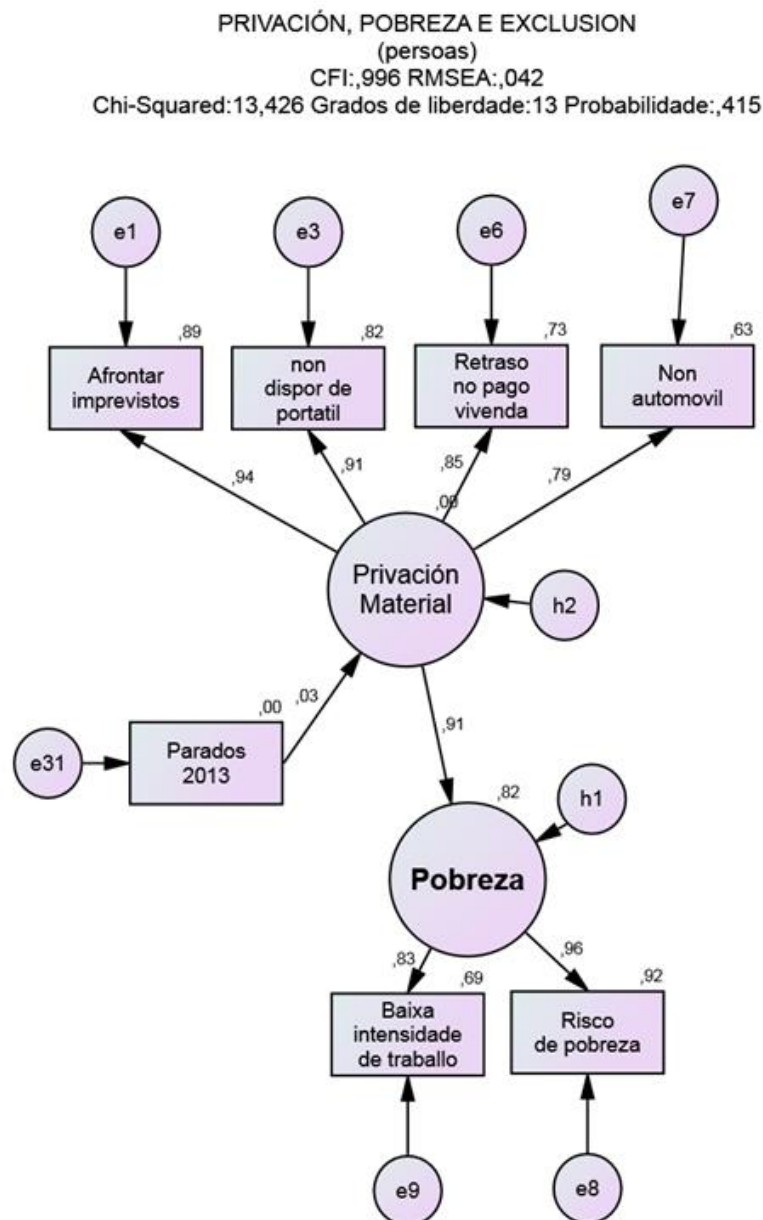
PRIVACIÓN, POBREZA E EXCLUSION
(persoas)
CFI:,996 RMSEA:,042
Chi-Squared:13,426 Grados de liberdade:13 Probabilidade:,415

e1
e3
e6
e7

,89
,82
,73
,63

Afrontar imprevistos
non dispor de portatil
Retraso no pago vivenda
Non automovil

,94
,91
,85
,79
,00

Privación Material

h2

,00
,03

e31

Parados 2013

,91

,82

h1

Pobreza

,83
,69
,96
,92

Baixa intensidade de traballo
Risco de pobreza

e9
e8